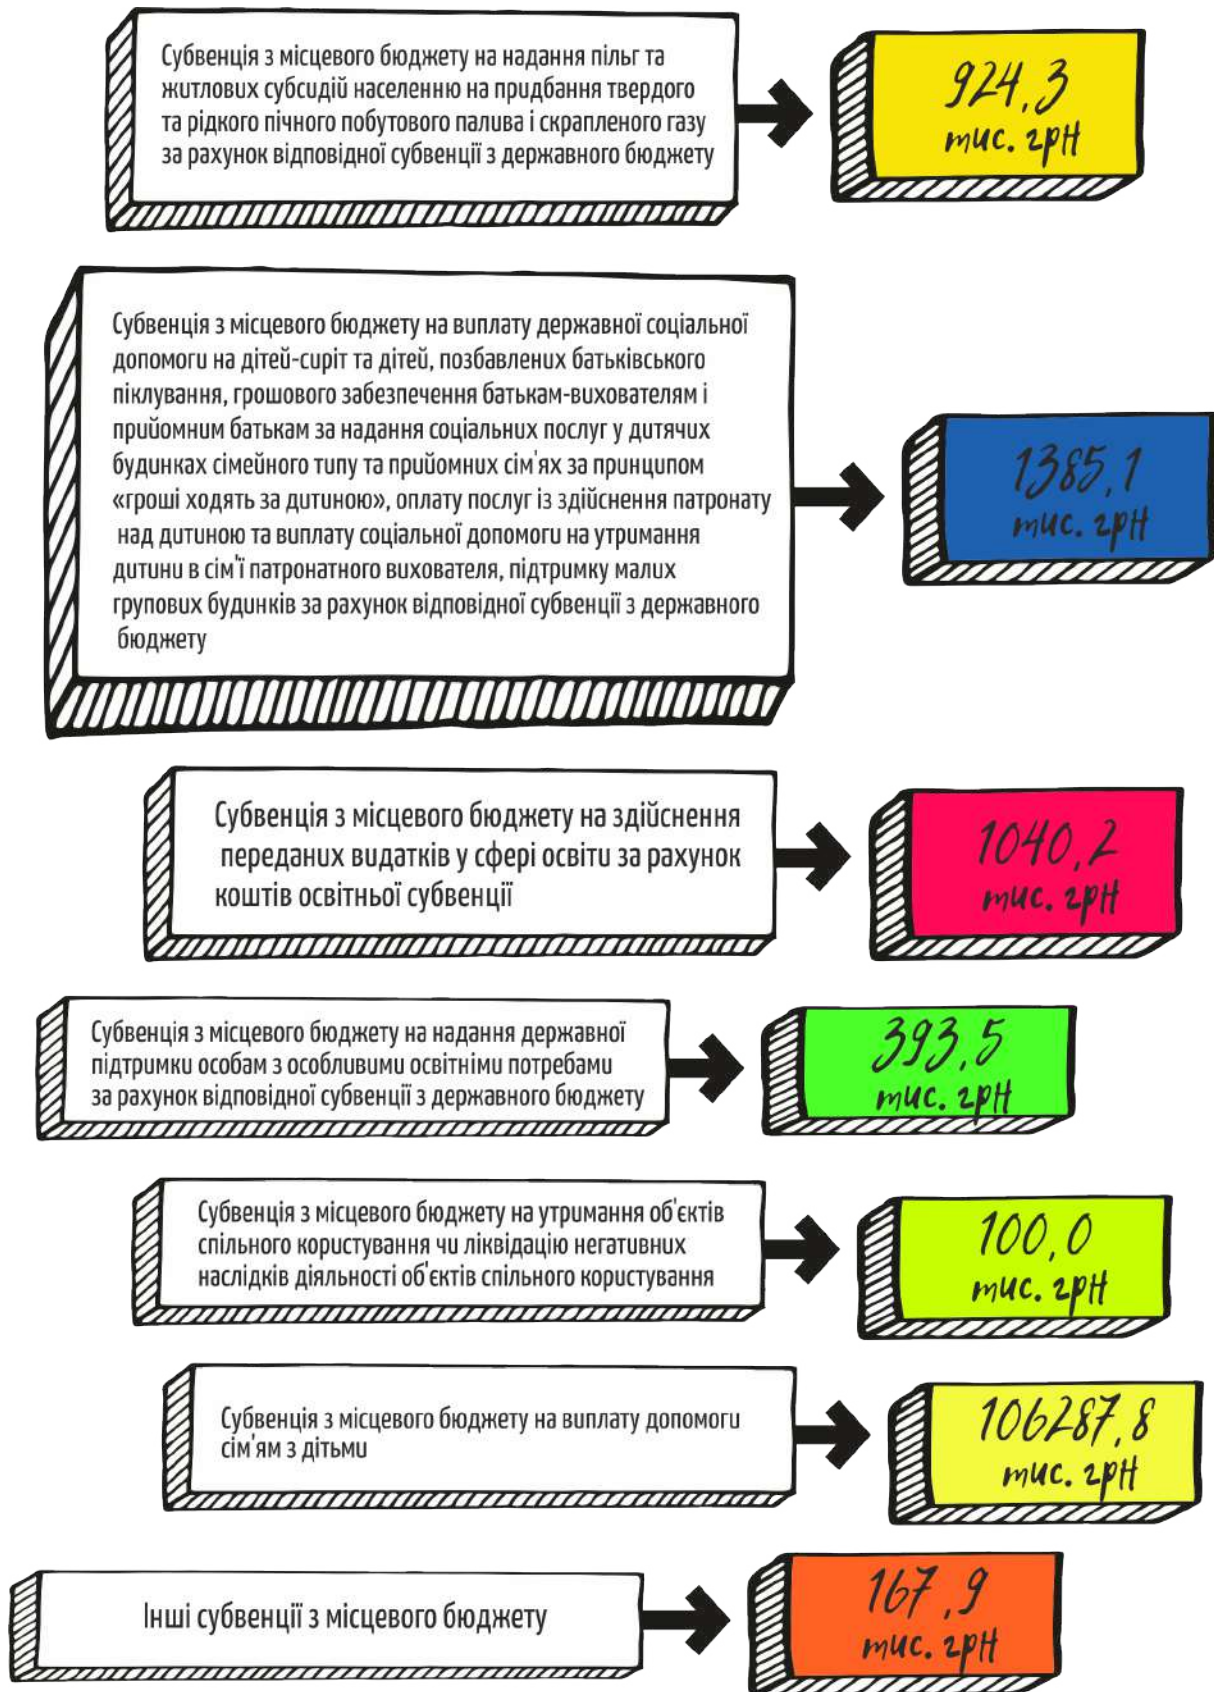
Субвенція з місцевого бюджету на надання пільг та житлових субсидій населенню на придбання твердого та рідкого пічного побутового палива і скрапленого газу за рахунок відповідної субвенції з державного бюджету

924,3 тис. грн

Субвенція з місцевого бюджету на виплату державної соціальної допомоги на дітей-сиріт та дітей, позбавлених батьківського піклування, грошового забезпечення батькам-вихователям і прийомним батькам за надання соціальних послуг у дитячих будинках сімейного типу та прийомних сім'ях за принципом «гроші ходять за дитиною», оплату послуг із здійснення патронату над дитиною та виплату соціальної допомоги на утримання дитини в сім'ї патронатного вихователя, підтримку малих групових будинків за рахунок відповідної субвенції з державного бюджету

1385,1 тис. грн

Субвенція з місцевого бюджету на здійснення переданих видатків у сфері освіти за рахунок коштів освітньої субвенції

1040,2 тис. грн

Субвенція з місцевого бюджету на надання державної підтримки особам з особливими освітніми потребами за рахунок відповідної субвенції з державного бюджету

393,5 тис. грн

Субвенція з місцевого бюджету на утримання об'єктів спільного користування чи ліквідацію негативних наслідків діяльності об'єктів спільного користування

100,0 тис. грн

Субвенція з місцевого бюджету на виплату допомоги сім'ям з дітьми

106287,8 тис. грн

Інші субвенції з місцевого бюджету

167,9 тис. грн